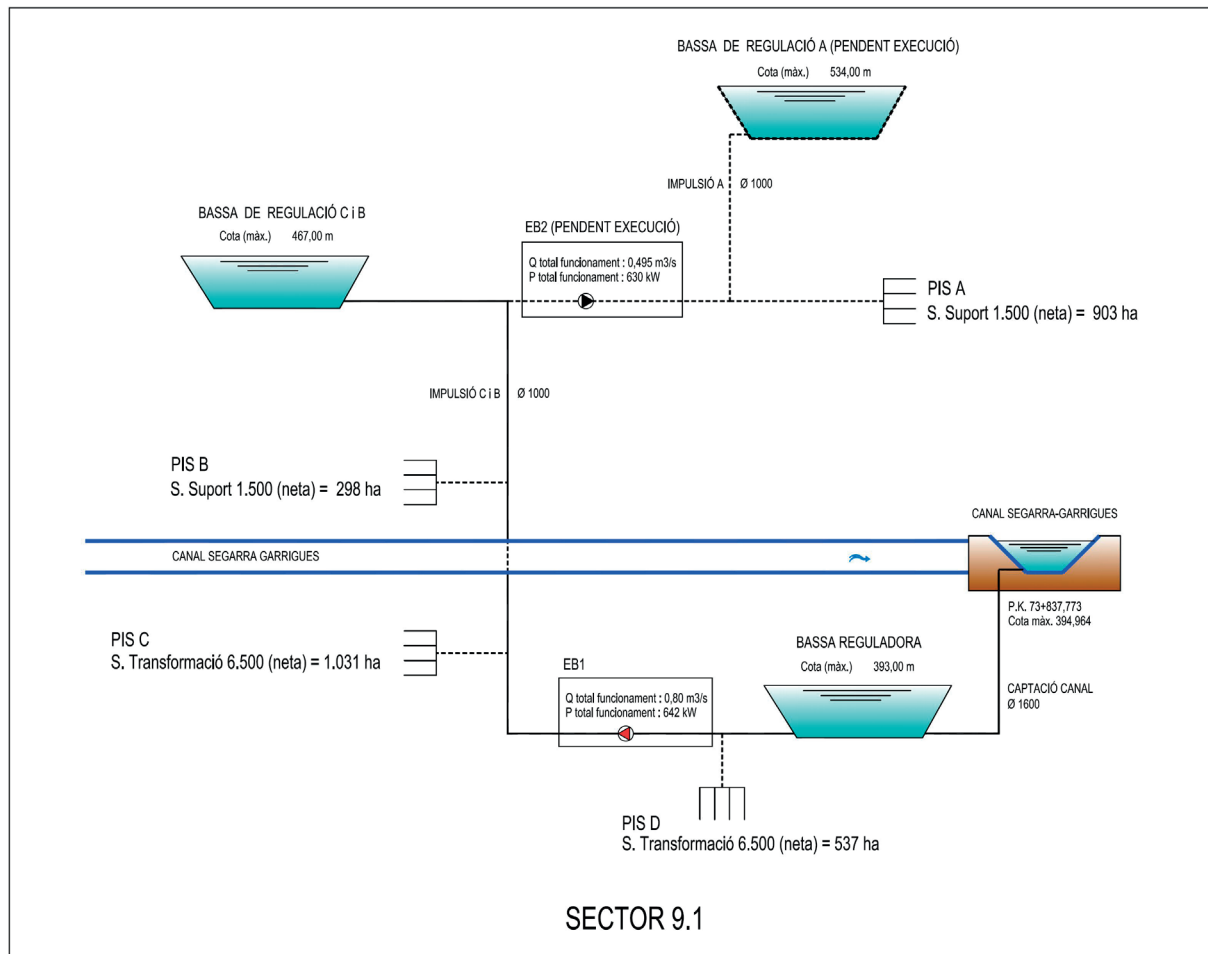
BASSA DE REGULACIÓ A (PENDENT EXECUCIÓ)
Cota (màx.) 534,00 m

IMPULSIÓ A Ø 1000

BASSA DE REGULACIÓ C i B
Cota (màx.) 467,00 m

EB2 (PENDENT EXECUCIÓ)
Q total funcionament : 0,495 m3/s
P total funcionament : 630 kW

PIS A
S. Suport 1.500 (neta) = 903 ha

IMPULSIÓ C i B Ø 1000

PIS B
S. Suport 1.500 (neta) = 298 ha

CANAL SEGARRA-GARRIGUES

CANAL SEGARRA GARRIGUES

P.K. 73+837,773
Cota màx. 394,964

PIS C
S. Transformació 6.500 (neta) = 1.031 ha

BASSA REGULADORA
Cota (màx.) 393,00 m

EB1
Q total funcionament : 0,80 m3/s
P total funcionament : 642 kW

CAPTACIÓ CANAL
Ø 1600

PIS D
S. Transformació 6.500 (neta) = 537 ha

SECTOR 9.1